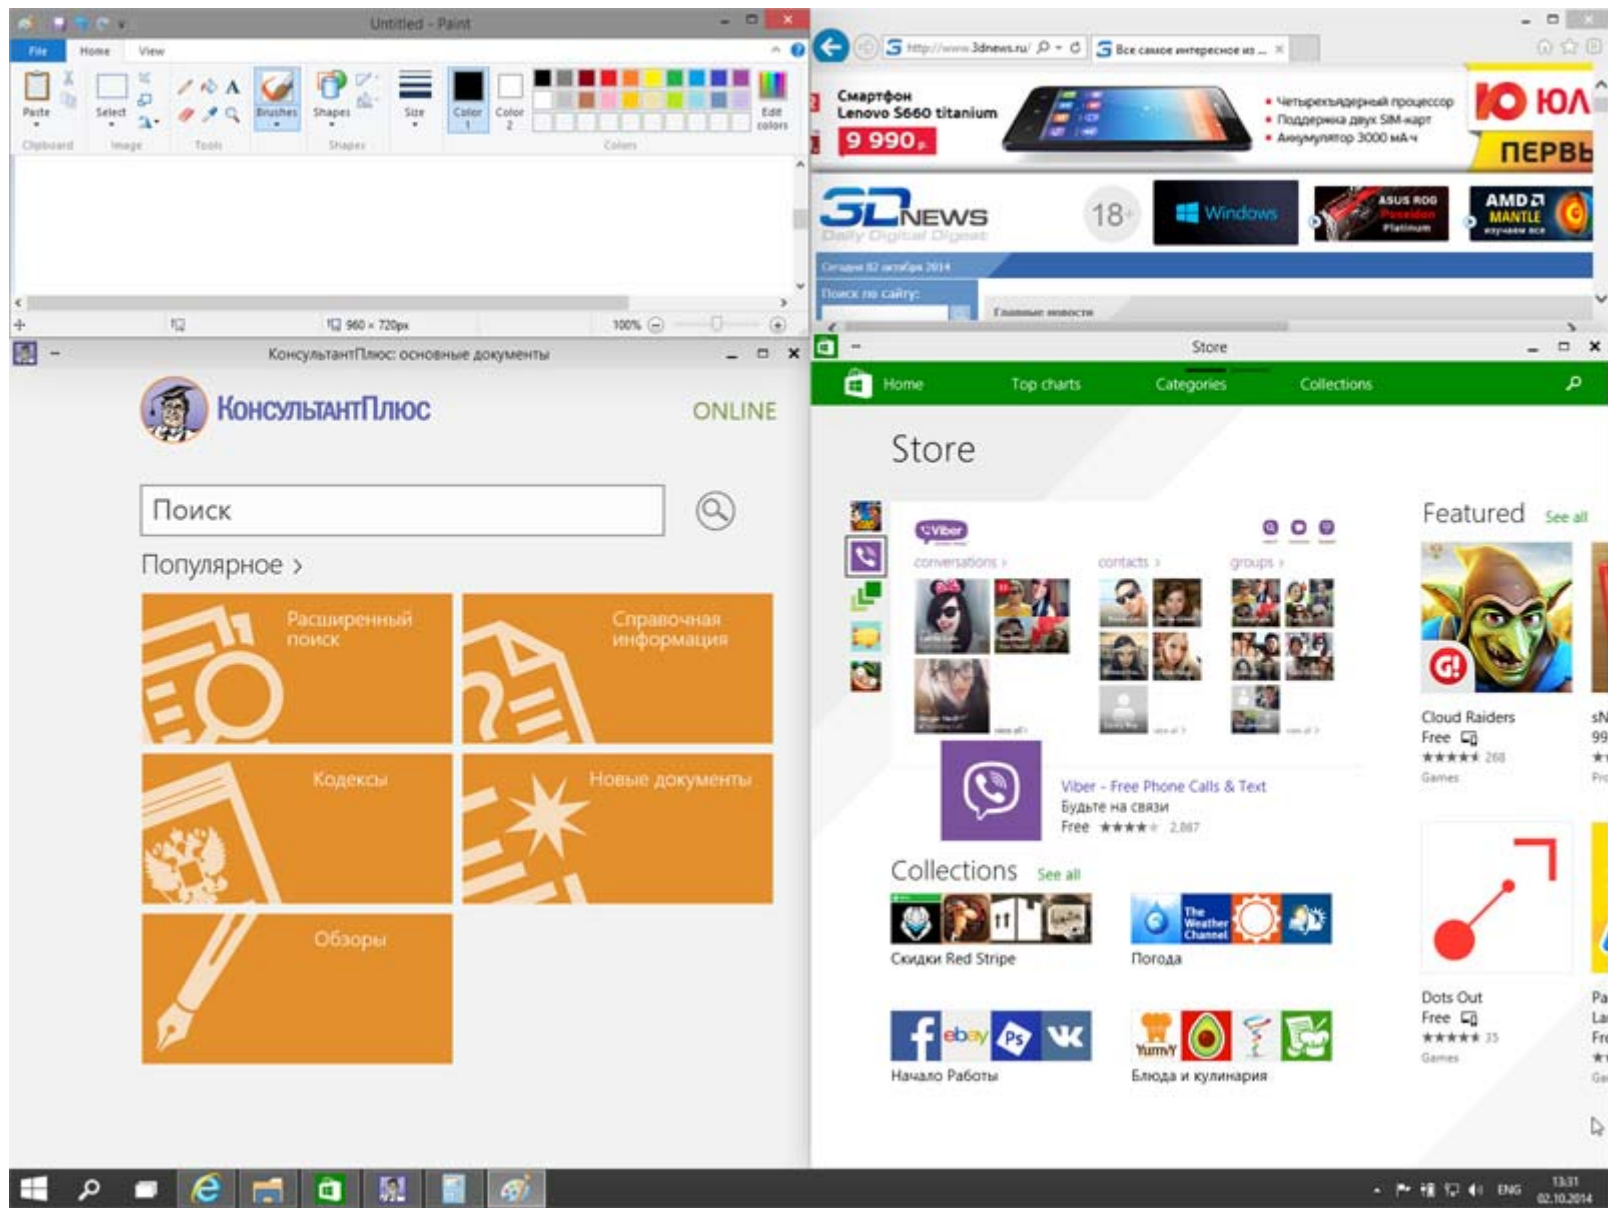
Untitled - Paint

File Home View

Paste Select Brushes Shapes Size Color 1 Color 2 Edit colors

Clipboard Image Tools Shapes Colors

960 × 720px 100%

http://www.3dnews.ru/ Все самое интересное из ...

Смартфон Lenovo S660 titanium 9 990.-

• Четырехъядерный процессор
• Поддержка двух SIM-карт
• Аккумулятор 3000 мА·ч

ЮЛ ПЕРВЫ

3DNEWS Daily Digital Digest 18+ Windows ASUS ROG Poseidon Platinum AMD MANTLE

Сегодня 02 октября 2014

Поиск по сайту:

Главные новости

КонсультантПлюс: основные документы

КонсультантПлюс ONLINE

Поиск

Популярное >

Расширенный поиск

Справочная информация

Кодексы

Новые документы

Обзоры

Store

Home Top charts Categories Collections

Store

Viber conversations > contacts > groups >

Viber - Free Phone Calls & Text
Будьте на связи
Free ★★★★ 2,887

Featured See all

Cloud Raiders
Free
★★★★★ 268
Games

Dots Out
Free
★★★★★ 35
Games

Collections See all

Скидки Red Stripe

Погода

Начало Работы

Блюда и кулинария

ENG 13:31 02.10.2014